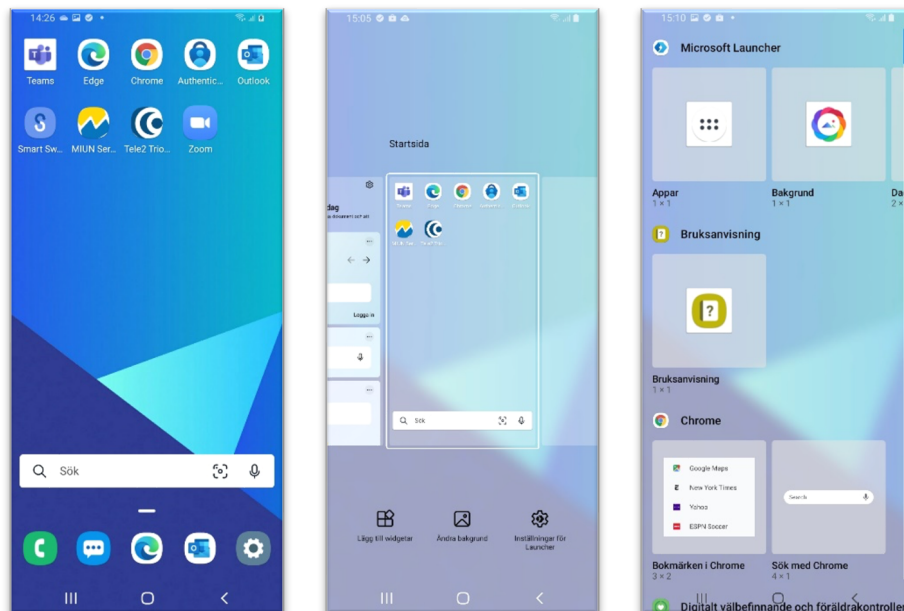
14:26

Teams Edge Chrome Authentic... Outlook

Smart Sw... MIUN Ser... Tele2 Trio... Zoom

Sök

15:05

Startsida

dag

Logga in

Sök

Lägg till widgetar

Ändra bakgrund

Inställningar för Launcher

15:10

Microsoft Launcher

Appar
1 × 1

Bakgrund
1 × 1

Da
2 ×

Bruksanvisning

Bruksanvisning
1 × 1

Chrome

Google Maps
New York Times
Yahoo
ESPN Soccer

Search

Bokmärken i Chrome
3 × 2

Sök med Chrome
4 × 1

Digitalt välbefinnande och föräldrakontroller